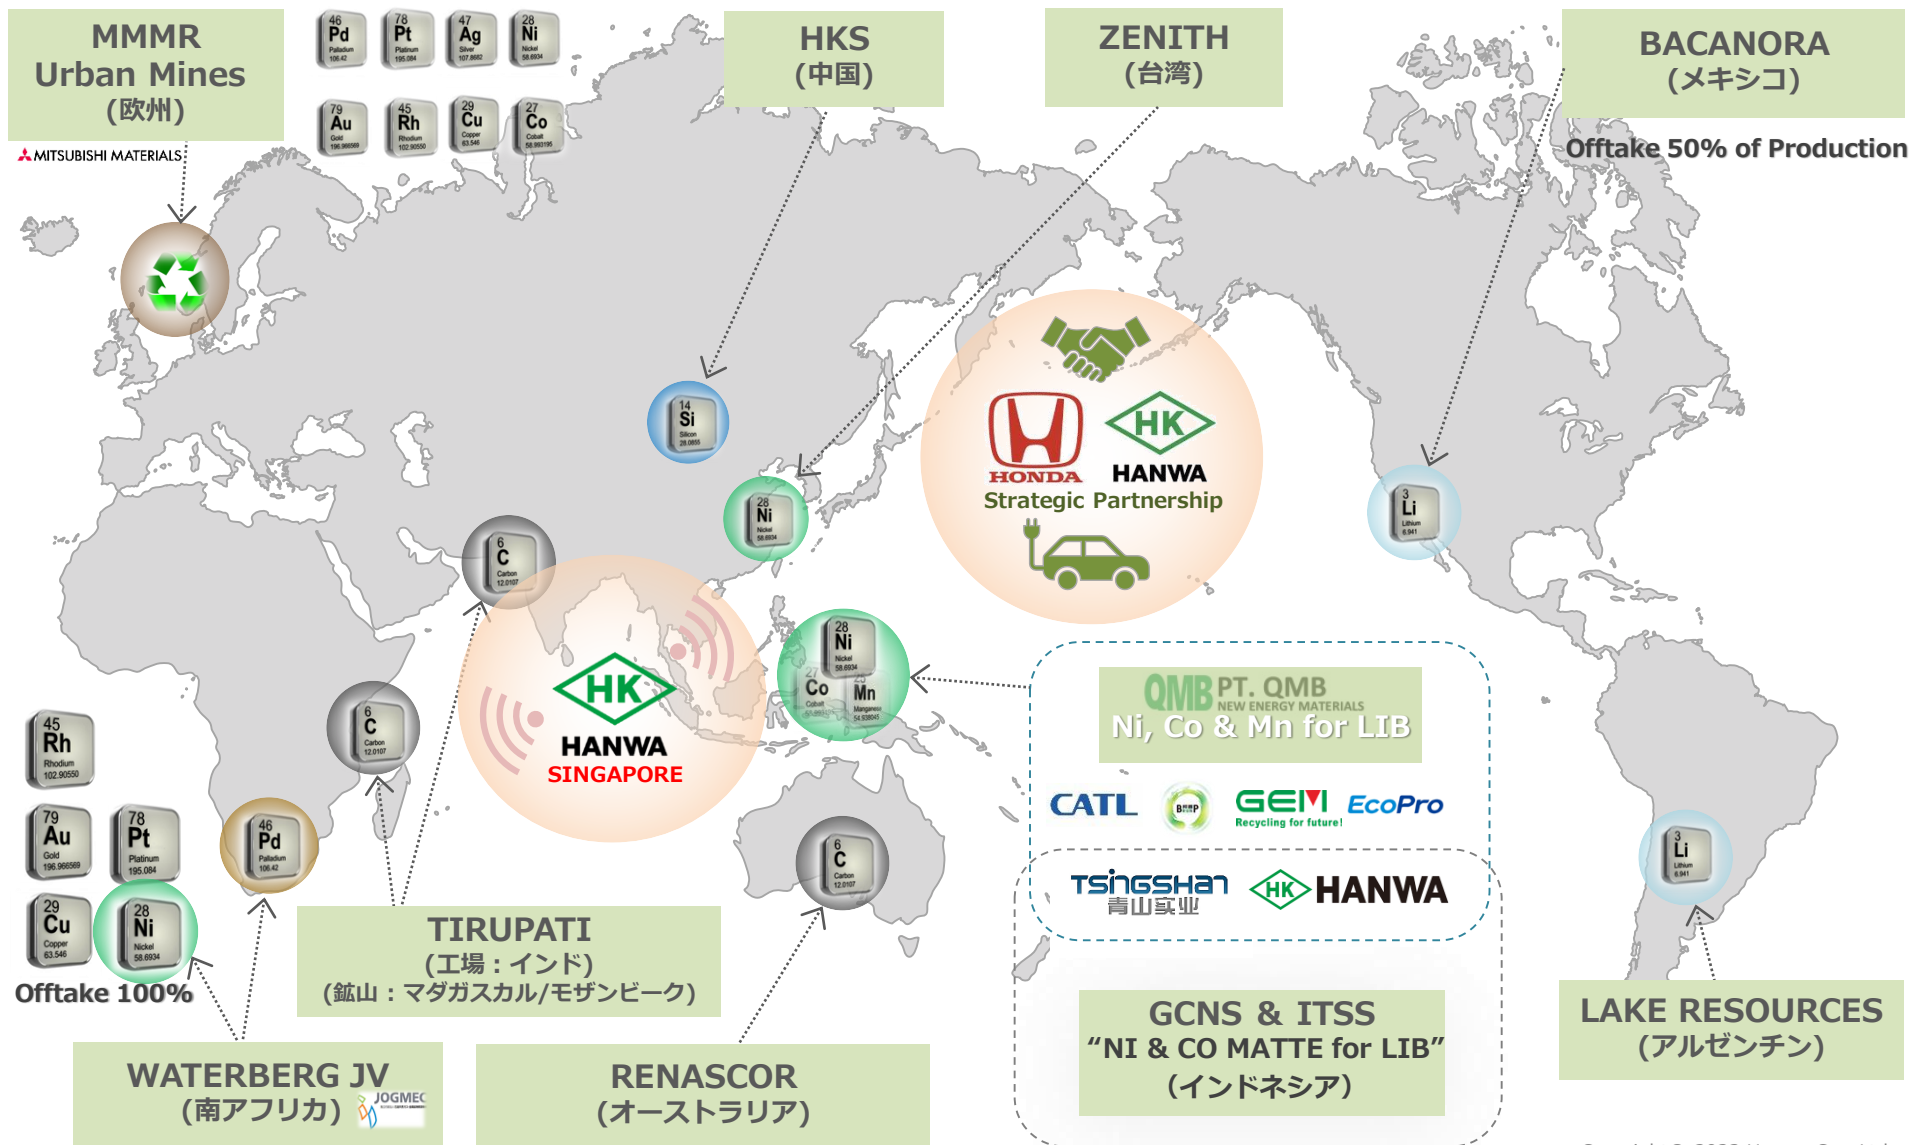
MMMR
Urban Mines
(欧州)

MITSUBISHI MATERIALS

46 Pd Palladium 106.42
78 Pt Platinum 195.084
47 Ag Silver 107.8682
28 Ni Nickel 58.6934
79 Au Gold 196.966569
45 Rh Rhodium 102.90550
29 Cu Copper 63.546
27 Co Cobalt 58.933195

HKS
(中国)

ZENITH
(台湾)

BACANORA
(メキシコ)

Offtake 50% of Production

14 Si Silicon 28.0855

28 Ni Nickel 58.6934

HONDA
HK
HANWA
Strategic Partnership

3 Li Lithium 6.941

6 C Carbon 12.0107

HK
HANWA
SINGAPORE

28 Ni Nickel 58.6934
27 Co Cobalt
25 Mn Manganese 54.938045

QMB PT. QMB NEW ENERGY MATERIALS
Ni, Co & Mn for LIB

CATL
BRUNP
GEM Recycling for future!
EcoPro

TSINGSHAN 青山实业
HK HANWA

45 Rh Rhodium 102.90550
79 Au Gold 196.966569
78 Pt Platinum 195.084
29 Cu Copper 63.546
28 Ni Nickel 58.6934
46 Pd Palladium 106.42

6 C Carbon 12.0107

6 C Carbon 12.0107

3 Li Lithium 6.941

Offtake 100%

TIRUPATI
(工場：インド)
(鉱山：マダガスカル/モザンビーク)

GCNS & ITSS
"NI & CO MATTE for LIB"
(インドネシア)

LAKE RESOURCES
(アルゼンチン)

WATERBERG JV
(南アフリカ)
JOGMEC

RENASCOR
(オーストラリア)